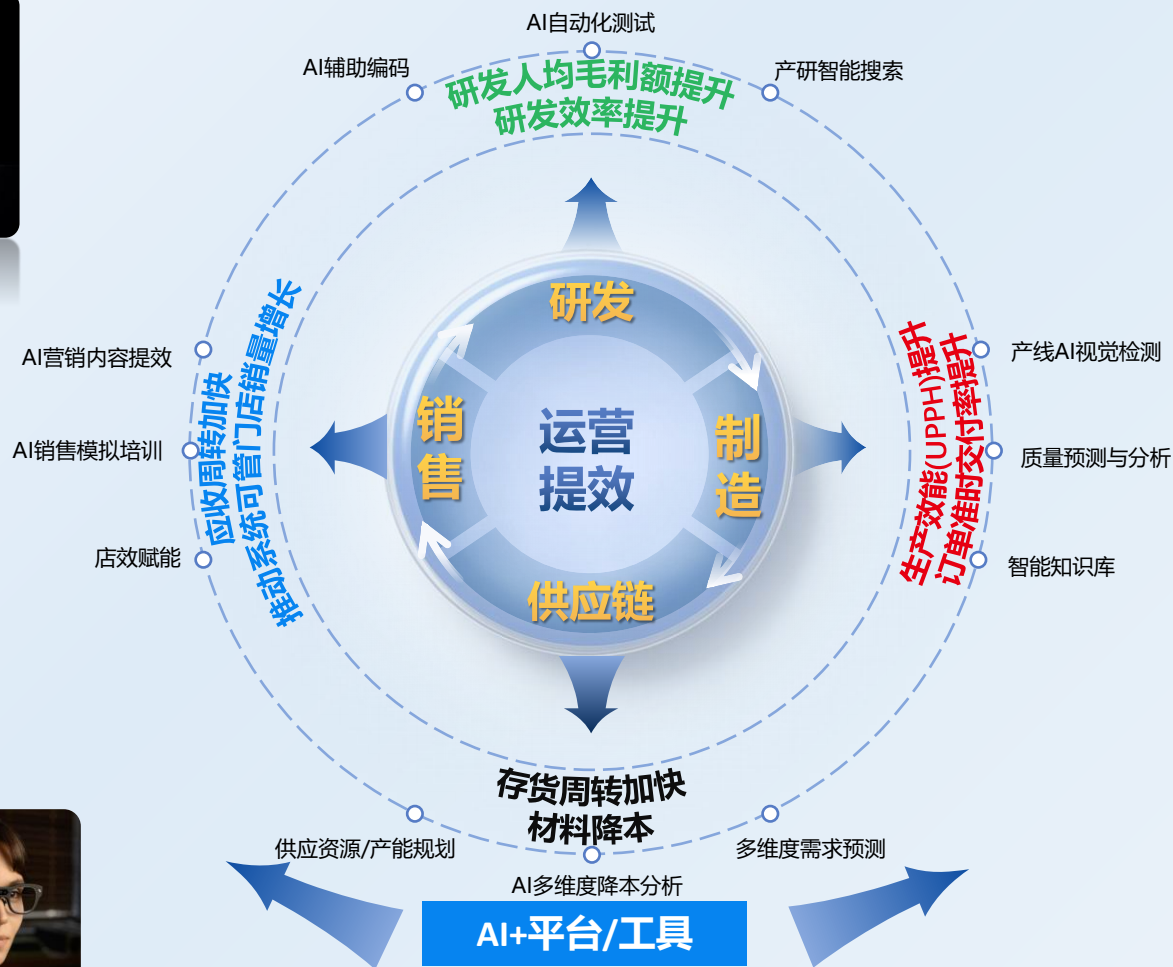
AI自动化测试

AI辅助编码

产研智能搜索

研发人均毛利额提升
研发效率提升

AI营销内容提效

AI销售模拟培训

店效赋能

应收周转加快
推动系统可管门店销量增长

研发

销售

运营
提效

制造

供应链

产线AI视觉检测

质量预测与分析

智能知识库

生产效能(UPPH)提升
订单准时交付率提升

存货周转加快
材料降本

供应资源/产能规划

多维度需求预测

AI多维度降本分析

AI+平台/工具